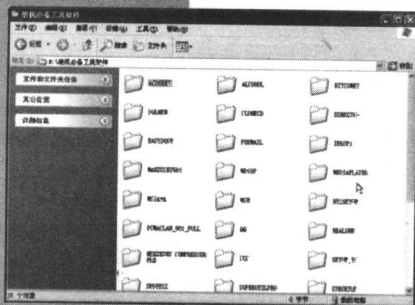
装机必备工具软件

文件(F) 编辑(E) 查看(V) 收藏(A) 工具(T) 帮助(H)

后退 搜索 文件夹

地址(D) E:\装机必备工具软件

文件和文件夹任务

其它位置

详细信息

ACDSEE5

ALCOHOL

BITCOMET

DAEMON

ITUNES

CONEXANT

EASYRECOVERY

FOXMAIL

IRCBACKUP

MAXTHON

NERO

MEDIAPLAYER

NETANTS

QQ

REALONE

POWERDVD

QQ

REALONE

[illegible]

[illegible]

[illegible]

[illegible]

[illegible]

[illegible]

个对象

我的电脑